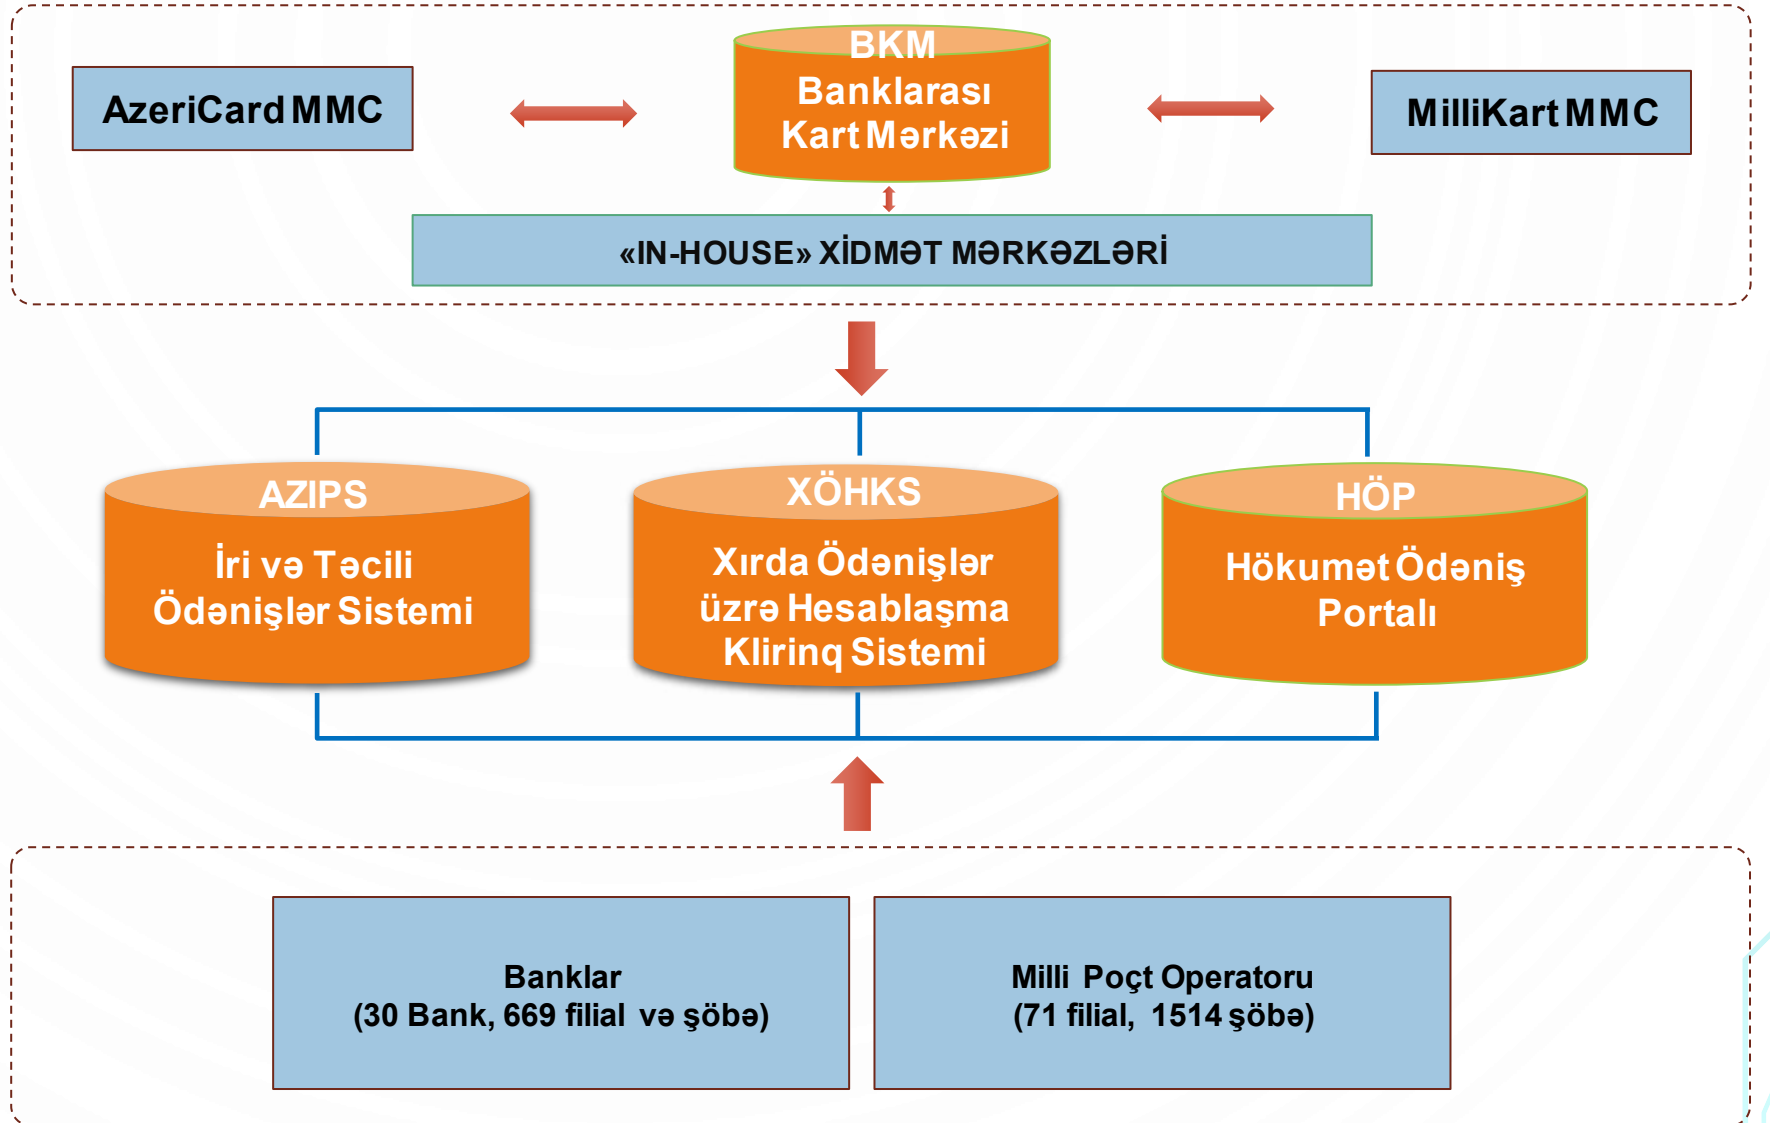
AzeriCard MMC

BKM
Banklararası
Kart Mərkəzi

MilliKart MMC

«IN-HOUSE» XİDMƏT MƏRKƏZLƏRİ

AZIPS
İri və Təcili
Ödənişlər Sistemi

XÖHKS
Xırda Ödənişlər
üzrə Hesablaşma
Klirinq Sistemi

HÖP
Hökumət Ödəniş
Portalı

Banklar
(30 Bank, 669 filial və şöbə)

Milli Poçt Operatoru
(71 filial, 1514 şöbə)